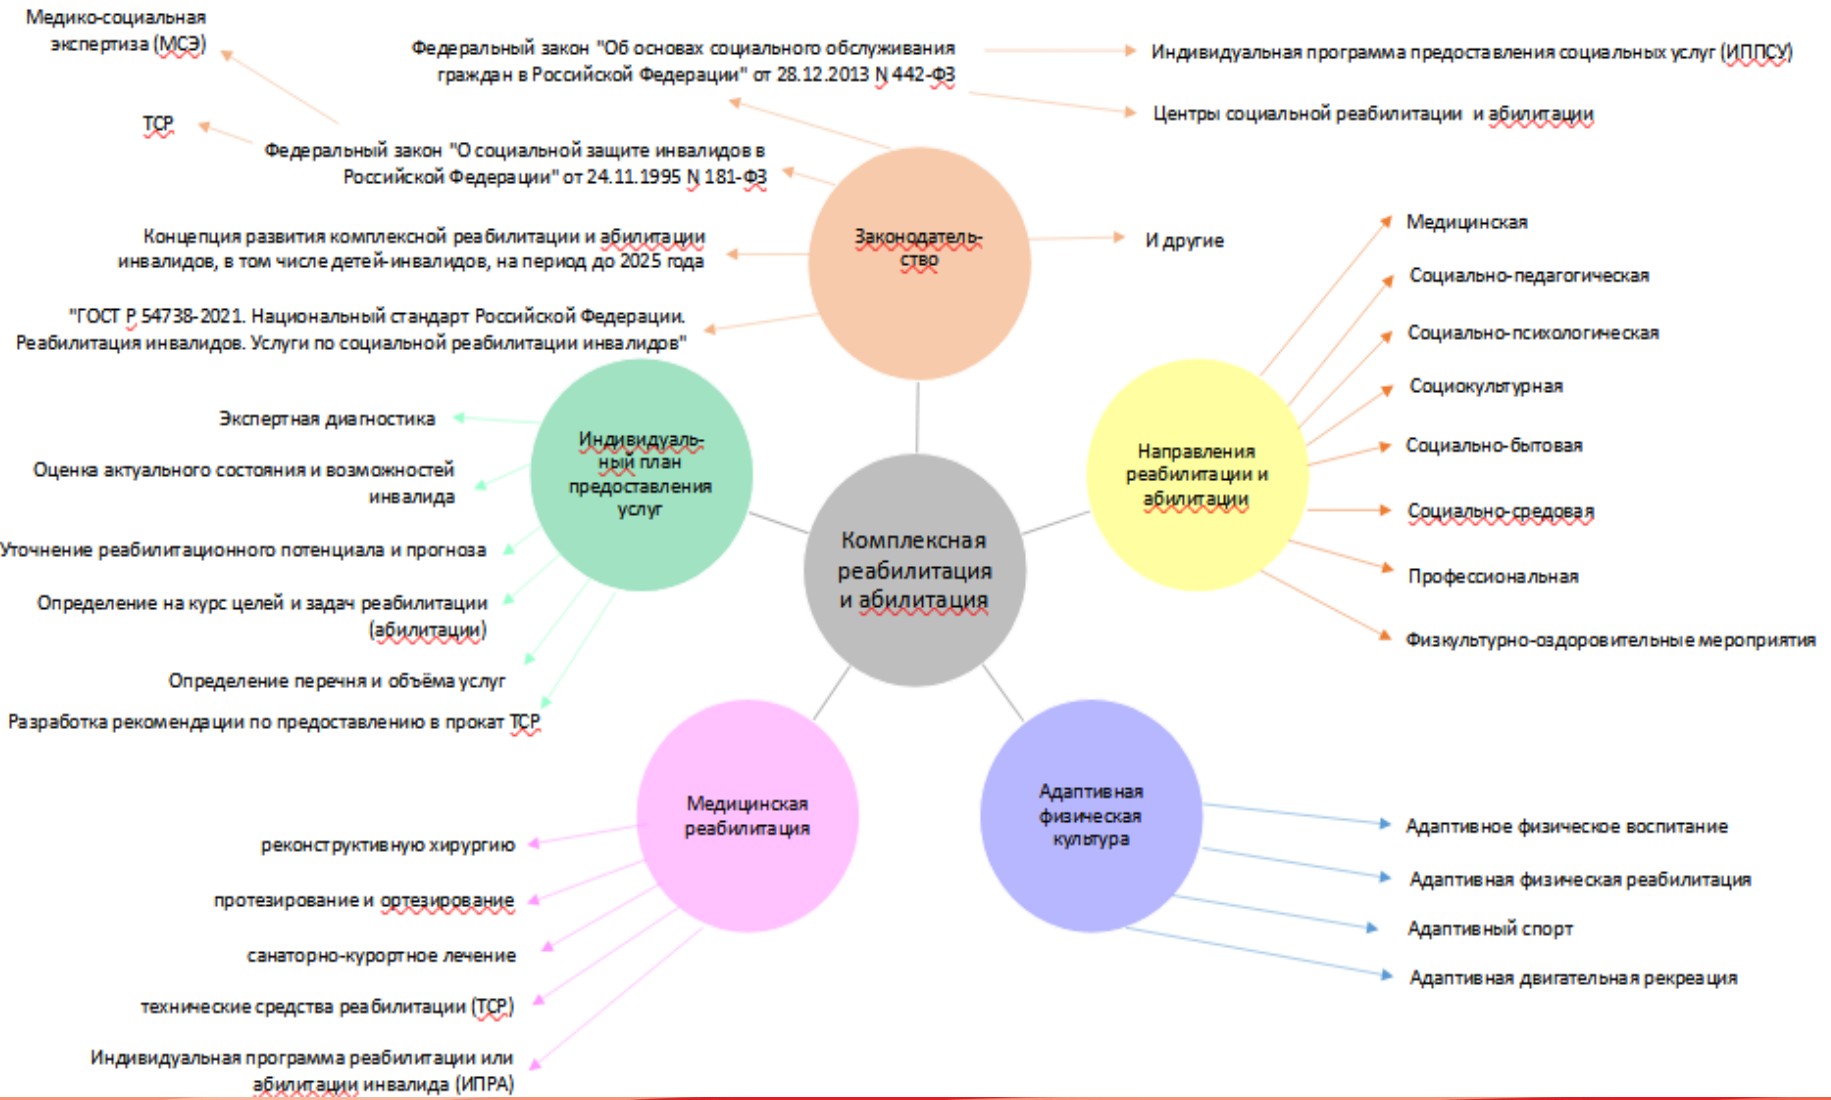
Медико-социальная экспертиза (МСЭ)

ТСР

Федеральный закон "Об основах социального обслуживания граждан в Российской Федерации" от 28.12.2013 N 442-ФЗ

Индивидуальная программа предоставления социальных услуг (ИППСУ)

Центры социальной реабилитации и абилитации

Федеральный закон "О социальной защите инвалидов в Российской Федерации" от 24.11.1995 N 181-ФЗ

Концепция развития комплексной реабилитации и абилитации инвалидов, в том числе детей-инвалидов, на период до 2025 года

Законодательство

И другие

"ГОСТ Р 54738-2021. Национальный стандарт Российской Федерации. Реабилитация инвалидов. Услуги по социальной реабилитации инвалидов"

Медицинская

Социально-педагогическая

Социально-психологическая

Социокультурная

Социально-бытовая

Социально-средовая

Профессиональная

Физкультурно-оздоровительные мероприятия

Направления реабилитации и абилитации

Экспертная диагностика

Оценка актуального состояния и возможностей инвалида

Уточнение реабилитационного потенциала и прогноза

Определение на курс целей и задач реабилитации (абилитации)

Определение перечня и объёма услуг

Разработка рекомендации по предоставлению в прокат ТСР

Индивидуальный план предоставления услуг

Комплексная реабилитация и абилитация

Медицинская реабилитация

реконструктивную хирургию

протезирование и ортезирование

санаторно-курортное лечение

технические средства реабилитации (ТСР)

Индивидуальная программа реабилитации или абилитации инвалида (ИПРА)

Адаптивная физическая культура

Адаптивное физическое воспитание

Адаптивная физическая реабилитация

Адаптивный спорт

Адаптивная двигательная рекреация